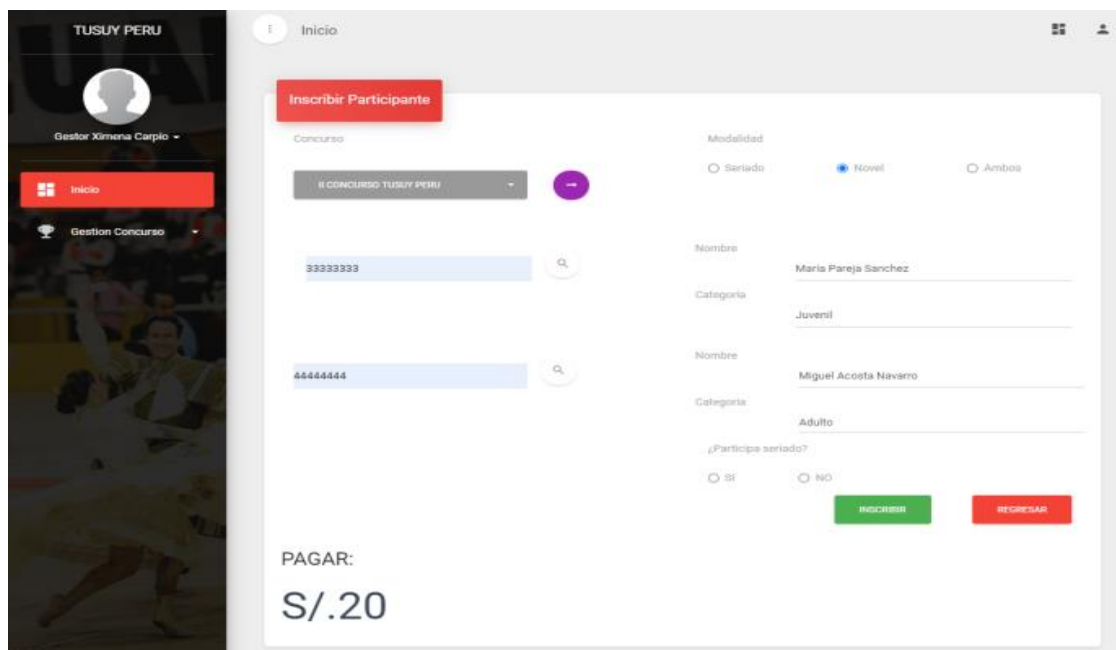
TUSUY PERU

Gestor Ximena Carpio

Inicio

Gestion Concurso

Inicio

Inscribir Participante

Concurso

II CONCURSO TUSUY PERU

Modalidad

Seriado

Novel

Ambos

33333333

Nombre

Maria Pareja Sanchez

Categoria

Juvenil

44444444

Nombre

Miguel Acosta Navarro

Categoria

Adulto

¿Participa seriado?

SI

NO

INSCRIBIR

REGRESAR

PAGAR:

S/.20